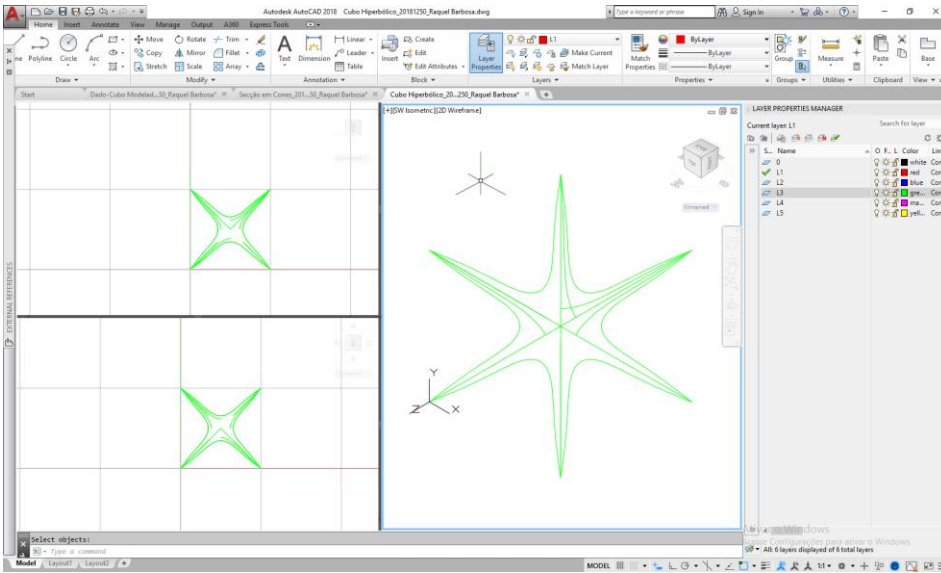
Autodesk AutoCAD 2018 Cubo Hiperbólico_20181250_Raquel Barbosa.dwg
Type a keyword or phrase
Sign In

Home Insert Annotate View Manage Output A360 Express Tools

Line Polyline Circle Arc
Draw
Move Rotate Trim Copy Mirror Fillet Stretch Scale Array
Modify
Text Dimension Linear Leader Table
Annotation
Insert Create Edit Edit Attributes
Block
Layer Properties
L1
Make Current
Match Layer
Layers
Match Properties
ByLayer
ByLayer
ByLayer
Properties
Group
Groups
Measure
Utilities
Paste
Clipboard
Base
View

Start
Dado-Cubo Modelad...50_Raquel Barbosa*
Secção em Cones_201...50_Raquel Barbosa*
Cubo Hiperbólico_20...250_Raquel Barbosa*

[+][SW Isometric][2D Wireframe]

Unnamed

EXTERNAL REFERENCES

LAYER PROPERTIES MANAGER
Current layer: L1
Search for layer

| S... | Name | O | F... | L | Color | Lin |
|---|---|---|---|---|---|---|
| | 0 | | | | white | Con |
| ✓ | L1 | | | | red | Con |
| | L2 | | | | blue | Con |
| | L3 | | | | gre... | Co |
| | L4 | | | | ma... | Con |
| | L5 | | | | yell... | Con |

Ativar o Windows
Acesse Configurações para ativar o Windows.
All: 6 layers displayed of 6 total layers

Y
Z X

Select objects:
Type a command

Model Layout1 Layout2 +
MODEL
1:1